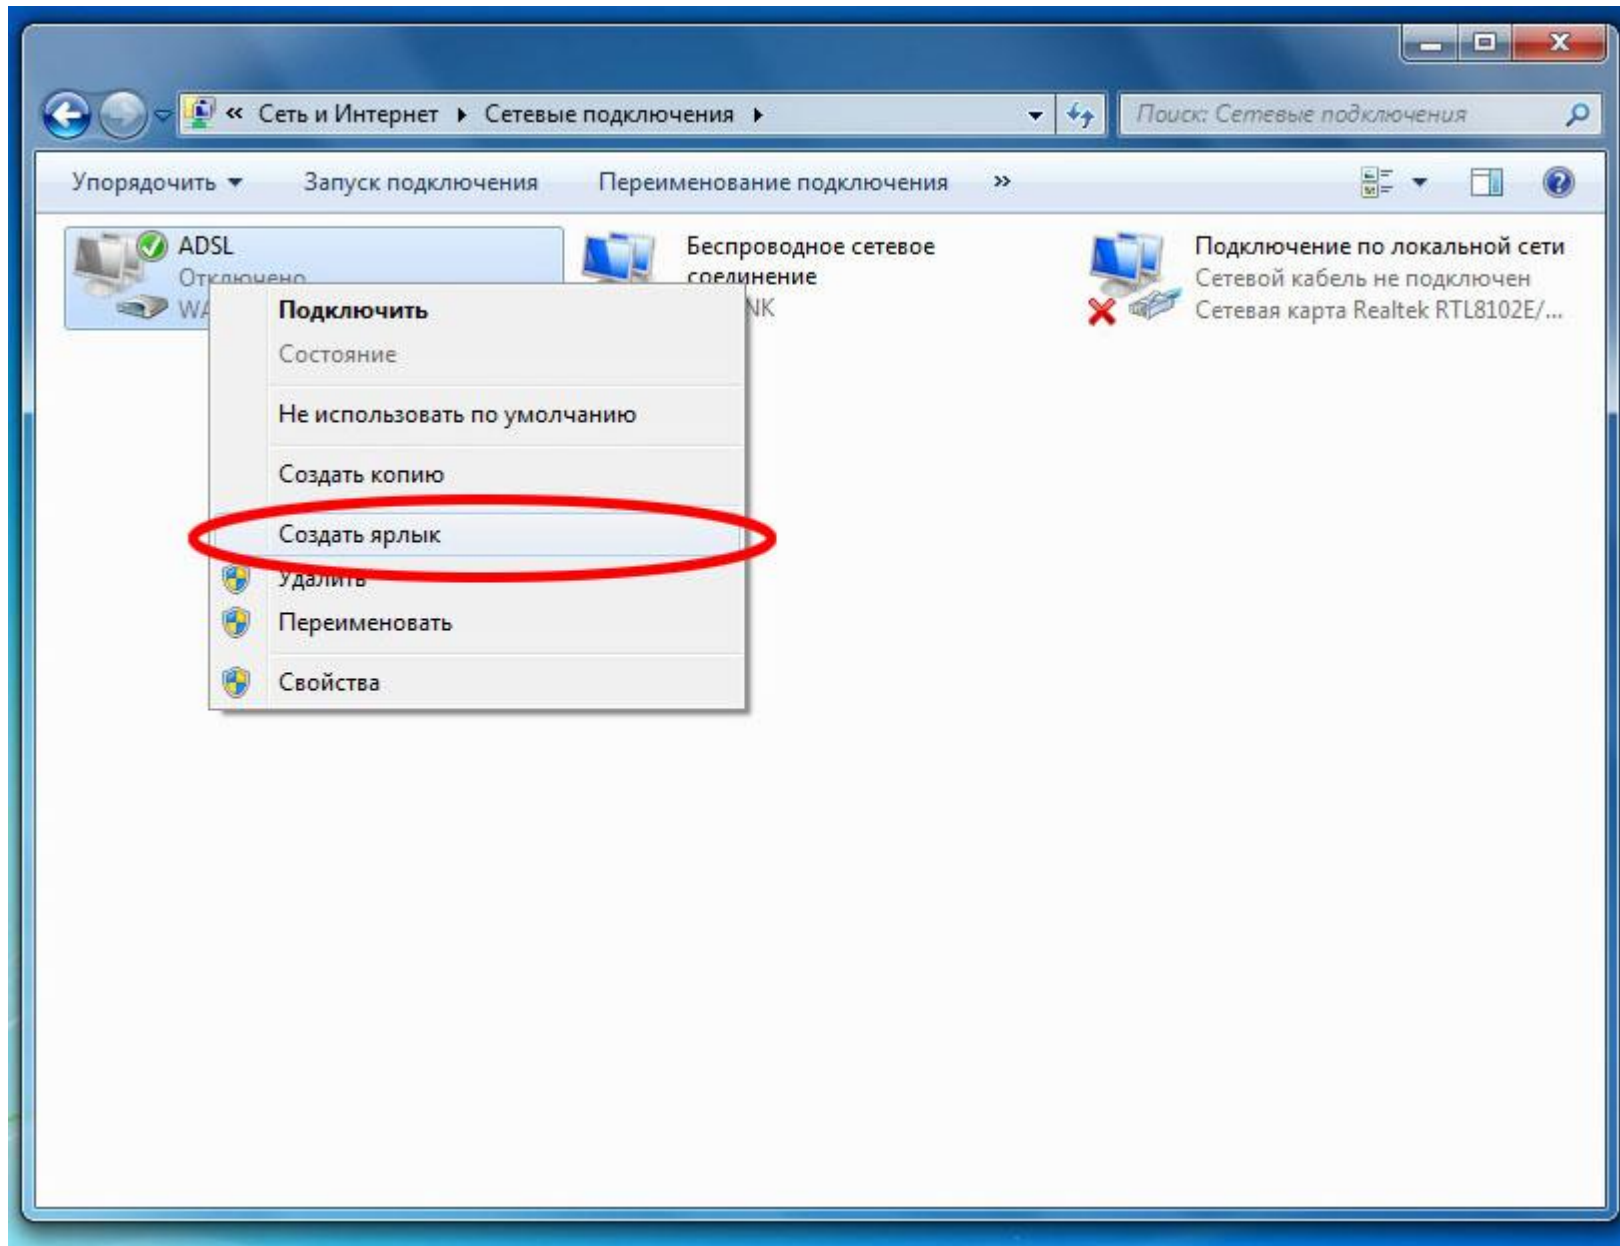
« Сеть и Интернет ▸ Сетевые подключения ▸

Поиск: Сетевые подключения

Упорядочить ▾ Запуск подключения Переименование подключения »

ADSL
Отключено
WA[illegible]

Беспроводное сетевое соединение
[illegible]NK

Подключение по локальной сети
Сетевой кабель не подключен
Сетевая карта Realtek RTL8102E/...

Подключить
Состояние
Не использовать по умолчанию
Создать копию
Создать ярлык
Удалить
Переименовать
Свойства